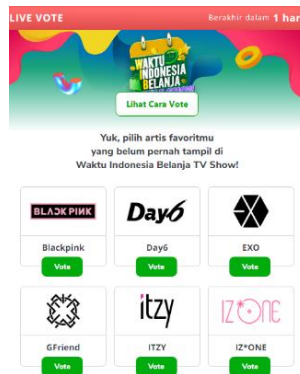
LIVE VOTE

Berakhir dalam 1 har

WAKTU INDONESIA BELANJA

Lihat Cara Vote

Yuk, pilih artis favoritmu yang belum pernah tampil di Waktu Indonesia Belanja TV Show!

BLACKPINK
Blackpink
Vote

DAY6
Day6
Vote

EXO
Vote

GFriend
Vote

ITZY
ITZY
Vote

IZ*ONE
IZ*ONE
Vote